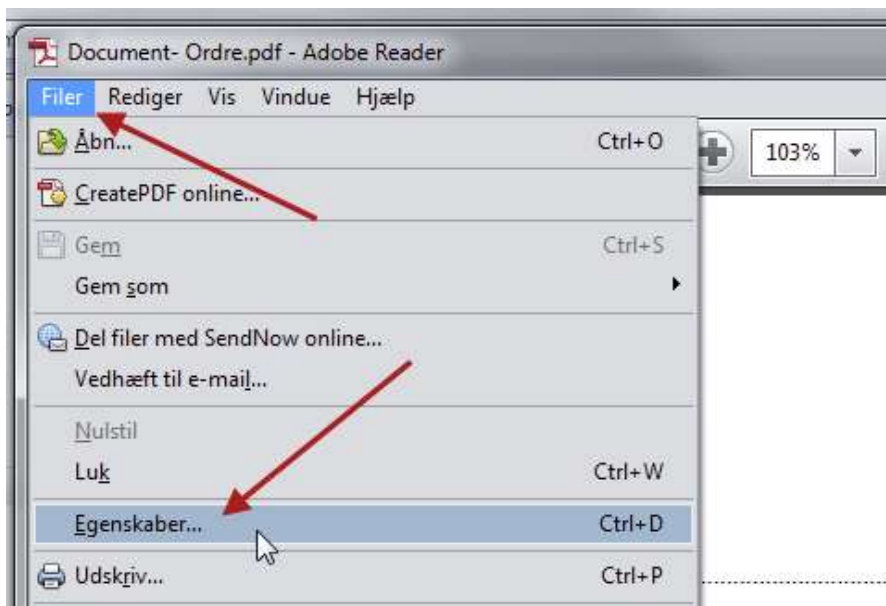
Document- Ordre.pdf - Adobe Reader

Filer Rediger Vis Vindue Hjælp

Åbn... Ctrl+O

103%

CreatePDF online...

Gem Ctrl+S

Gem som

Del filer med SendNow online...

Vedhæft til e-mail...

Nulstil

Luk Ctrl+W

Egenskaber... Ctrl+D

Udskriv... Ctrl+P